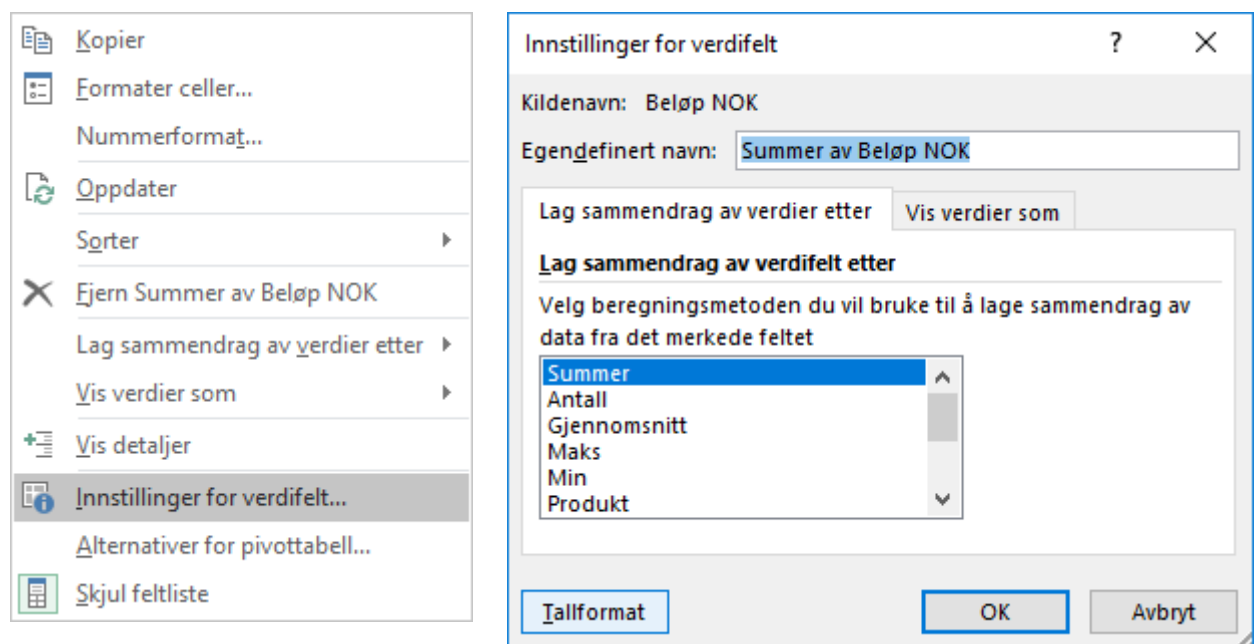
Kopier
Formater celler...
Nummerformat...
Oppdater
Sorter
Fjern Summer av Beløp NOK
Lag sammendrag av verdier etter
Vis verdier som
Vis detaljer
Innstillinger for verdifelt...
Alternativer for pivottabell...
Skjul feltliste

Innstillinger for verdifelt
?
X
Kildenavn: Beløp NOK
Egendefinert navn: Summer av Beløp NOK
Lag sammendrag av verdier etter
Vis verdier som
Lag sammendrag av verdifelt etter
Velg beregningsmetoden du vil bruke til å lage sammendrag av data fra det merkede feltet
Summer
Antall
Gjennomsnitt
Maks
Min
Produkt
Tallformat
OK
Avbryt